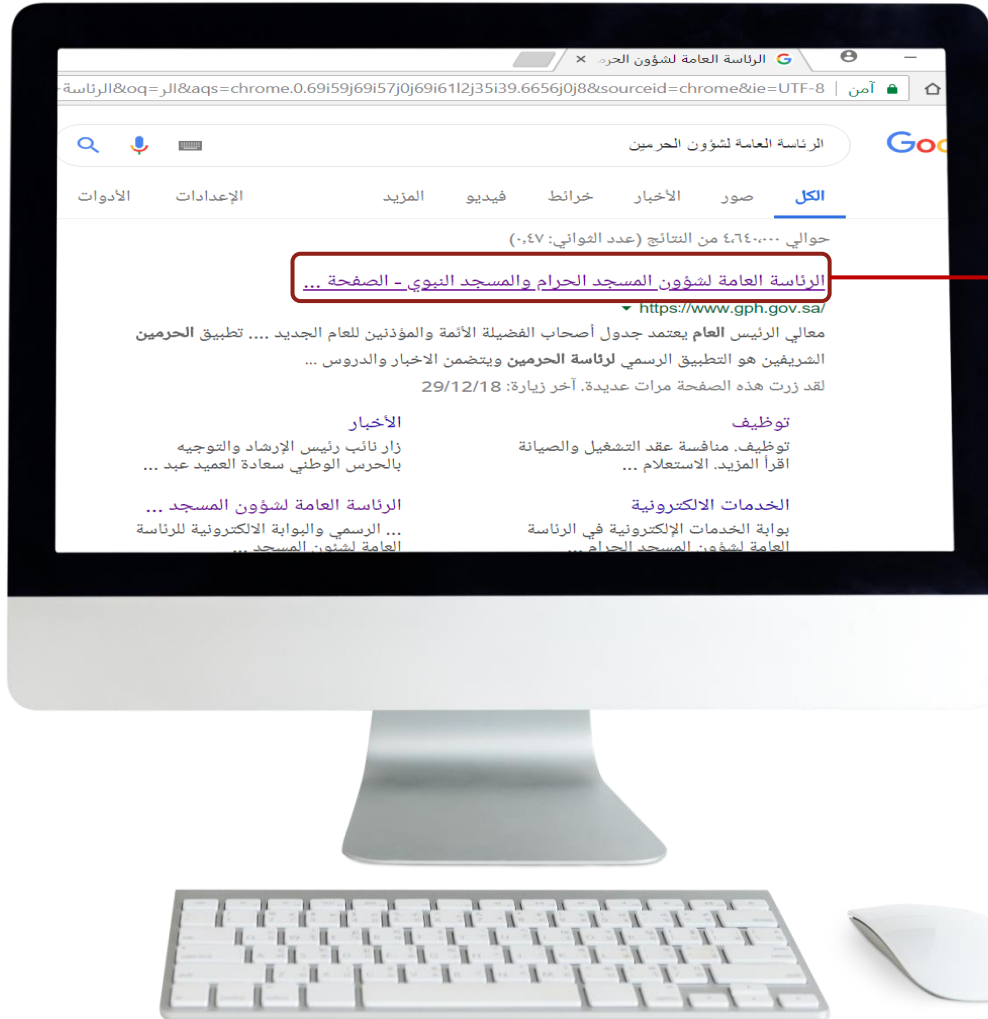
الرئاسة العامة لشؤون الحرم ×

آمن | الرئاسة&oq=الر&aqs=chrome.0.69i59j69i57j0j69i61l2j35i39.6656j0j8&sourceid=chrome&ie=UTF-8

Goo

الرئاسة العامة لشؤون الحرمين

الكل صور الأخبار خرائط فيديو المزيد الإعدادات الأدوات

حوالي ٤٦٤٠٠٠ من النتائج (عدد الثواني: ٠٫٤٧)

الرئاسة العامة لشؤون المسجد الحرام والمسجد النبوي - الصفحة ...

https://www.gph.gov.sa/

معالي الرئيس العام يعتمد جدول أصحاب الفضيلة الأئمة والمؤذنين للعام الجديد .... تطبيق الحرمين الشريفين هو التطبيق الرسمي لرئاسة الحرمين ويتضمن الاخبار والدروس ...

لقد زرت هذه الصفحة مرات عديدة. آخر زيارة: 29/12/18

توظيف
توظيف. منافسة عقد التشغيل والصيانة اقرأ المزيد. الاستعلام ...

الأخبار
زار نائب رئيس الإرشاد والتوجيه بالحرس الوطني سعادة العميد عبد ...

الخدمات الالكترونية
بوابة الخدمات الإلكترونية في الرئاسة العامة لشؤون المسجد الحرام ...

الرئاسة العامة لشؤون المسجد ...
... الرسمي والبوابة الالكترونية للرئاسة العامة لشؤون المسجد ...